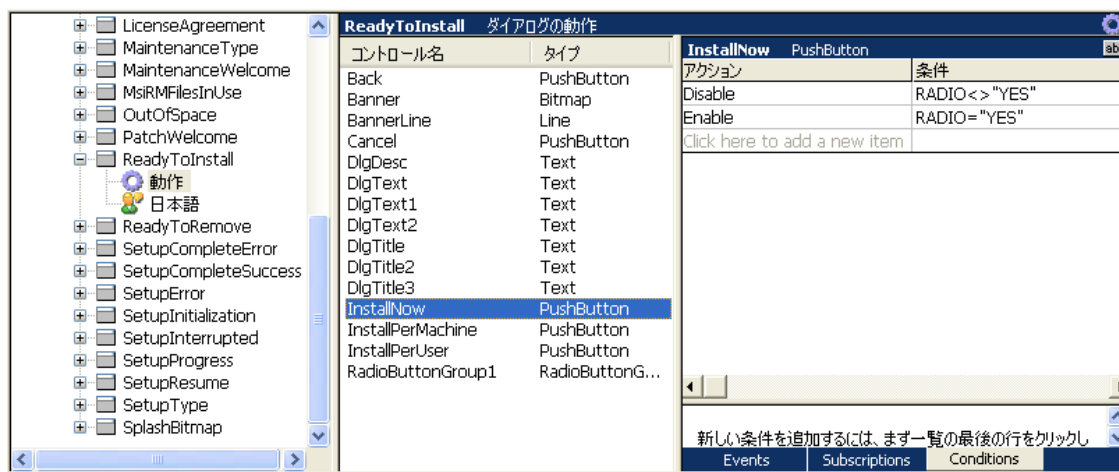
LicenseAgreement
MaintenanceType
MaintenanceWelcome
MsiRMFilesInUse
OutOfSpace
PatchWelcome
ReadyToInstall
動作
日本語
ReadyToRemove
SetupCompleteError
SetupCompleteSuccess
SetupError
SetupInitialization
SetupInterrupted
SetupProgress
SetupResume
SetupType
SplashBitmap

ReadyToInstall ダイアログの動作

| コントロール名 | タイプ |
|---|---|
| Back | PushButton |
| Banner | Bitmap |
| BannerLine | Line |
| Cancel | PushButton |
| DlgDesc | Text |
| DlgText | Text |
| DlgText1 | Text |
| DlgText2 | Text |
| DlgTitle | Text |
| DlgTitle2 | Text |
| DlgTitle3 | Text |
| InstallNow | PushButton |
| InstallPerMachine | PushButton |
| InstallPerUser | PushButton |
| RadioButtonGroup1 | RadioButtonG... |

InstallNow PushButton

| アクション | 条件 |
|---|---|
| Disable | RADIO<>"YES" |
| Enable | RADIO="YES" |
| Click here to add a new item | |

新しい条件を追加するには、まず一覧の最後の行をクリックし

Events Subscriptions Conditions